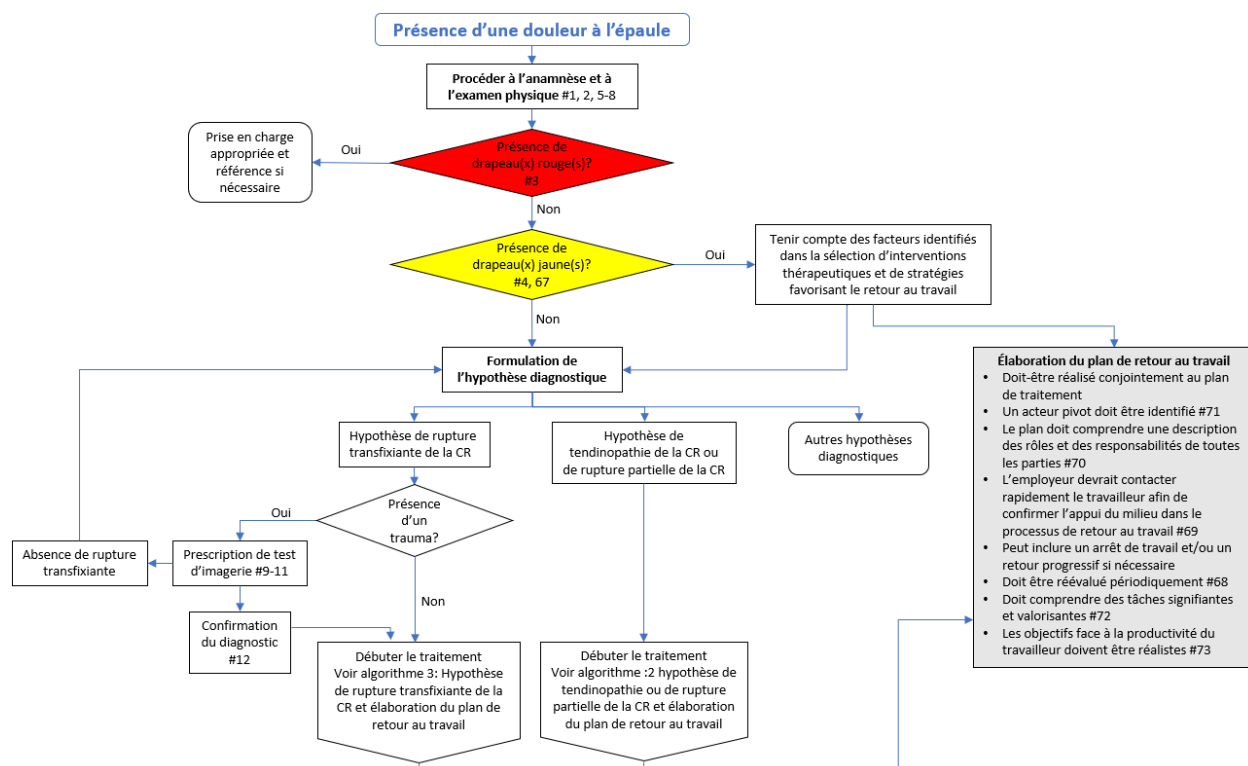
Présence d'une douleur à l'épaule

Procéder à l'anamnèse et à l'examen physique #1, 2, 5-8

Présence de drapeau(x) rouge(s)? #3

Oui

Prise en charge appropriée et référence si nécessaire

Non

Présence de drapeau(x) jaune(s)? #4, 67

Oui

Tenir compte des facteurs identifiés dans la sélection d'interventions thérapeutiques et de stratégies favorisant le retour au travail

Non

Formulation de l'hypothèse diagnostique

Élaboration du plan de retour au travail
- Doit-être réalisé conjointement au plan de traitement
- Un acteur pivot doit être identifié #71
- Le plan doit comprendre une description des rôles et des responsabilités de toutes les parties #70
- L'employeur devrait contacter rapidement le travailleur afin de confirmer l'appui du milieu dans le processus de retour au travail #69
- Peut inclure un arrêt de travail et/ou un retour progressif si nécessaire
- Doit être réevalué périodiquement #68
- Doit comprendre des tâches signifiantes et valorisantes #72
- Les objectifs face à la productivité du travailleur doivent être réalistes #73

Hypothèse de rupture transfixiante de la CR

Hypothèse de tendinopathie de la CR ou de rupture partielle de la CR

Autres hypothèses diagnostiques

Présence d'un trauma?

Oui

Absence de rupture transfixiante

Prescription de test d'imagerie #9-11

Non

Confirmation du diagnostic #12

Débuter le traitement
Voir algorithme 3: Hypothèse de rupture transfixiante de la CR et élaboration du plan de retour au travail

Débuter le traitement
Voir algorithme :2 hypothèse de tendinopathie ou de rupture partielle de la CR et élaboration du plan de retour au travail